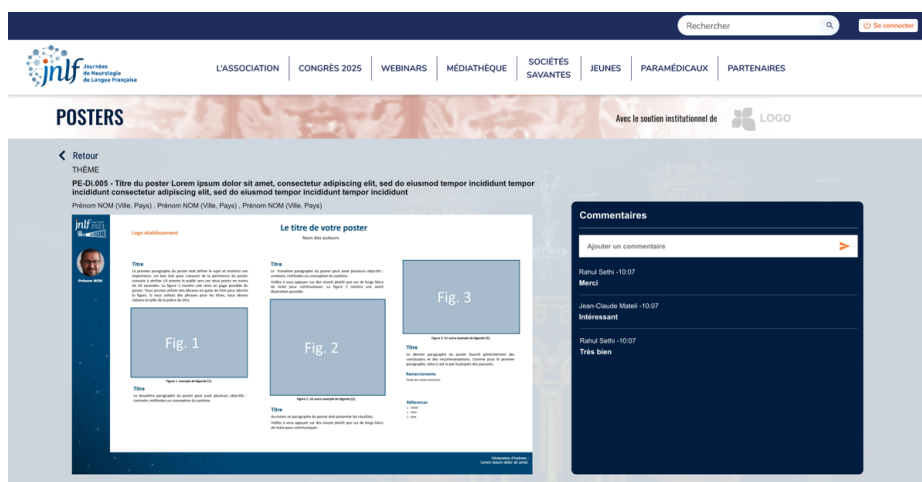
Rechercher

Se connecter

jnlf Journées de Neurologie de Langue Française

L'ASSOCIATION CONGRÈS 2025 WEBINARS MÉDIATHÈQUE SOCIÉTÉS SAVANTES JEUNES PARAMÉDICAUX PARTENAIRES

POSTERS

Avec le soutien institutionnel de LOGO

Retour

THÈME

PE-Di.005 - Titre du poster Lorem ipsum dolor sit amet, consectetur adipiscing elit, sed do eiusmod tempor incididunt tempor incididunt consectetur adipiscing elit, sed do eiusmod tempor incididunt tempor incididunt

Prénom NOM (Ville, Pays) , Prénom NOM (Ville, Pays) , Prénom NOM (Ville, Pays)

jnlf

Prénom NOM

Logo établissement

Le titre de votre poster

Nom des auteurs

Titre

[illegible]

Fig. 1

Titre

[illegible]

Titre

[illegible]

Fig. 2

Titre

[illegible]

Fig. 3

Titre

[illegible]

Remerciements

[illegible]

Références

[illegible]

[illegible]

Commentaires

Ajouter un commentaire

Rahul Sethi -10:07
Merci

Jean-Claude Mateli -10:07
Intéressant

Rahul Sethi -10:07
Très bien